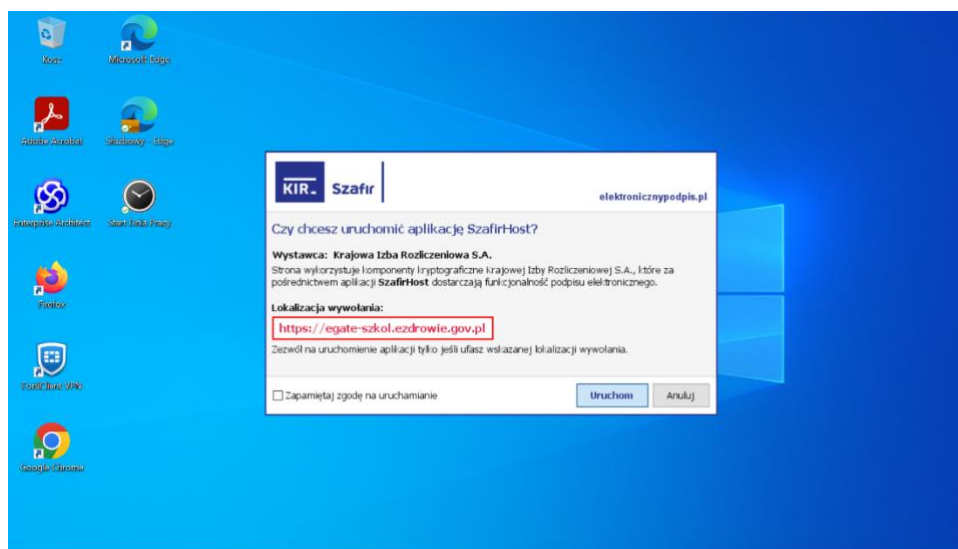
Kosz

Microsoft Edge

Adobe Acrobat

Służbowy - Edge

Enterprise Architect

Start Dnia Pracy

Firefox

FortiClient VPN

Google Chrome

KIR Szafir

elektronicznypodpis.pl

Czy chcesz uruchomić aplikację SzafirHost?

Wystawca: Krajowa Izba Rozliczeniowa S.A.

Strona wykorzystuje komponenty kryptograficzne Krajowej Izby Rozliczeniowej S.A., które za pośrednictwem aplikacji SzafirHost dostarczają funkcjonalność podpisu elektronicznego.

Lokalizacja wywołania:

https://egate-szkol.ezdrowie.gov.pl

Zezwól na uruchomienie aplikacji tylko jeśli ufasz wskazanej lokalizacji wywołania.

Zapamiętaj zgodę na uruchamianie

Uruchom

Anuluj